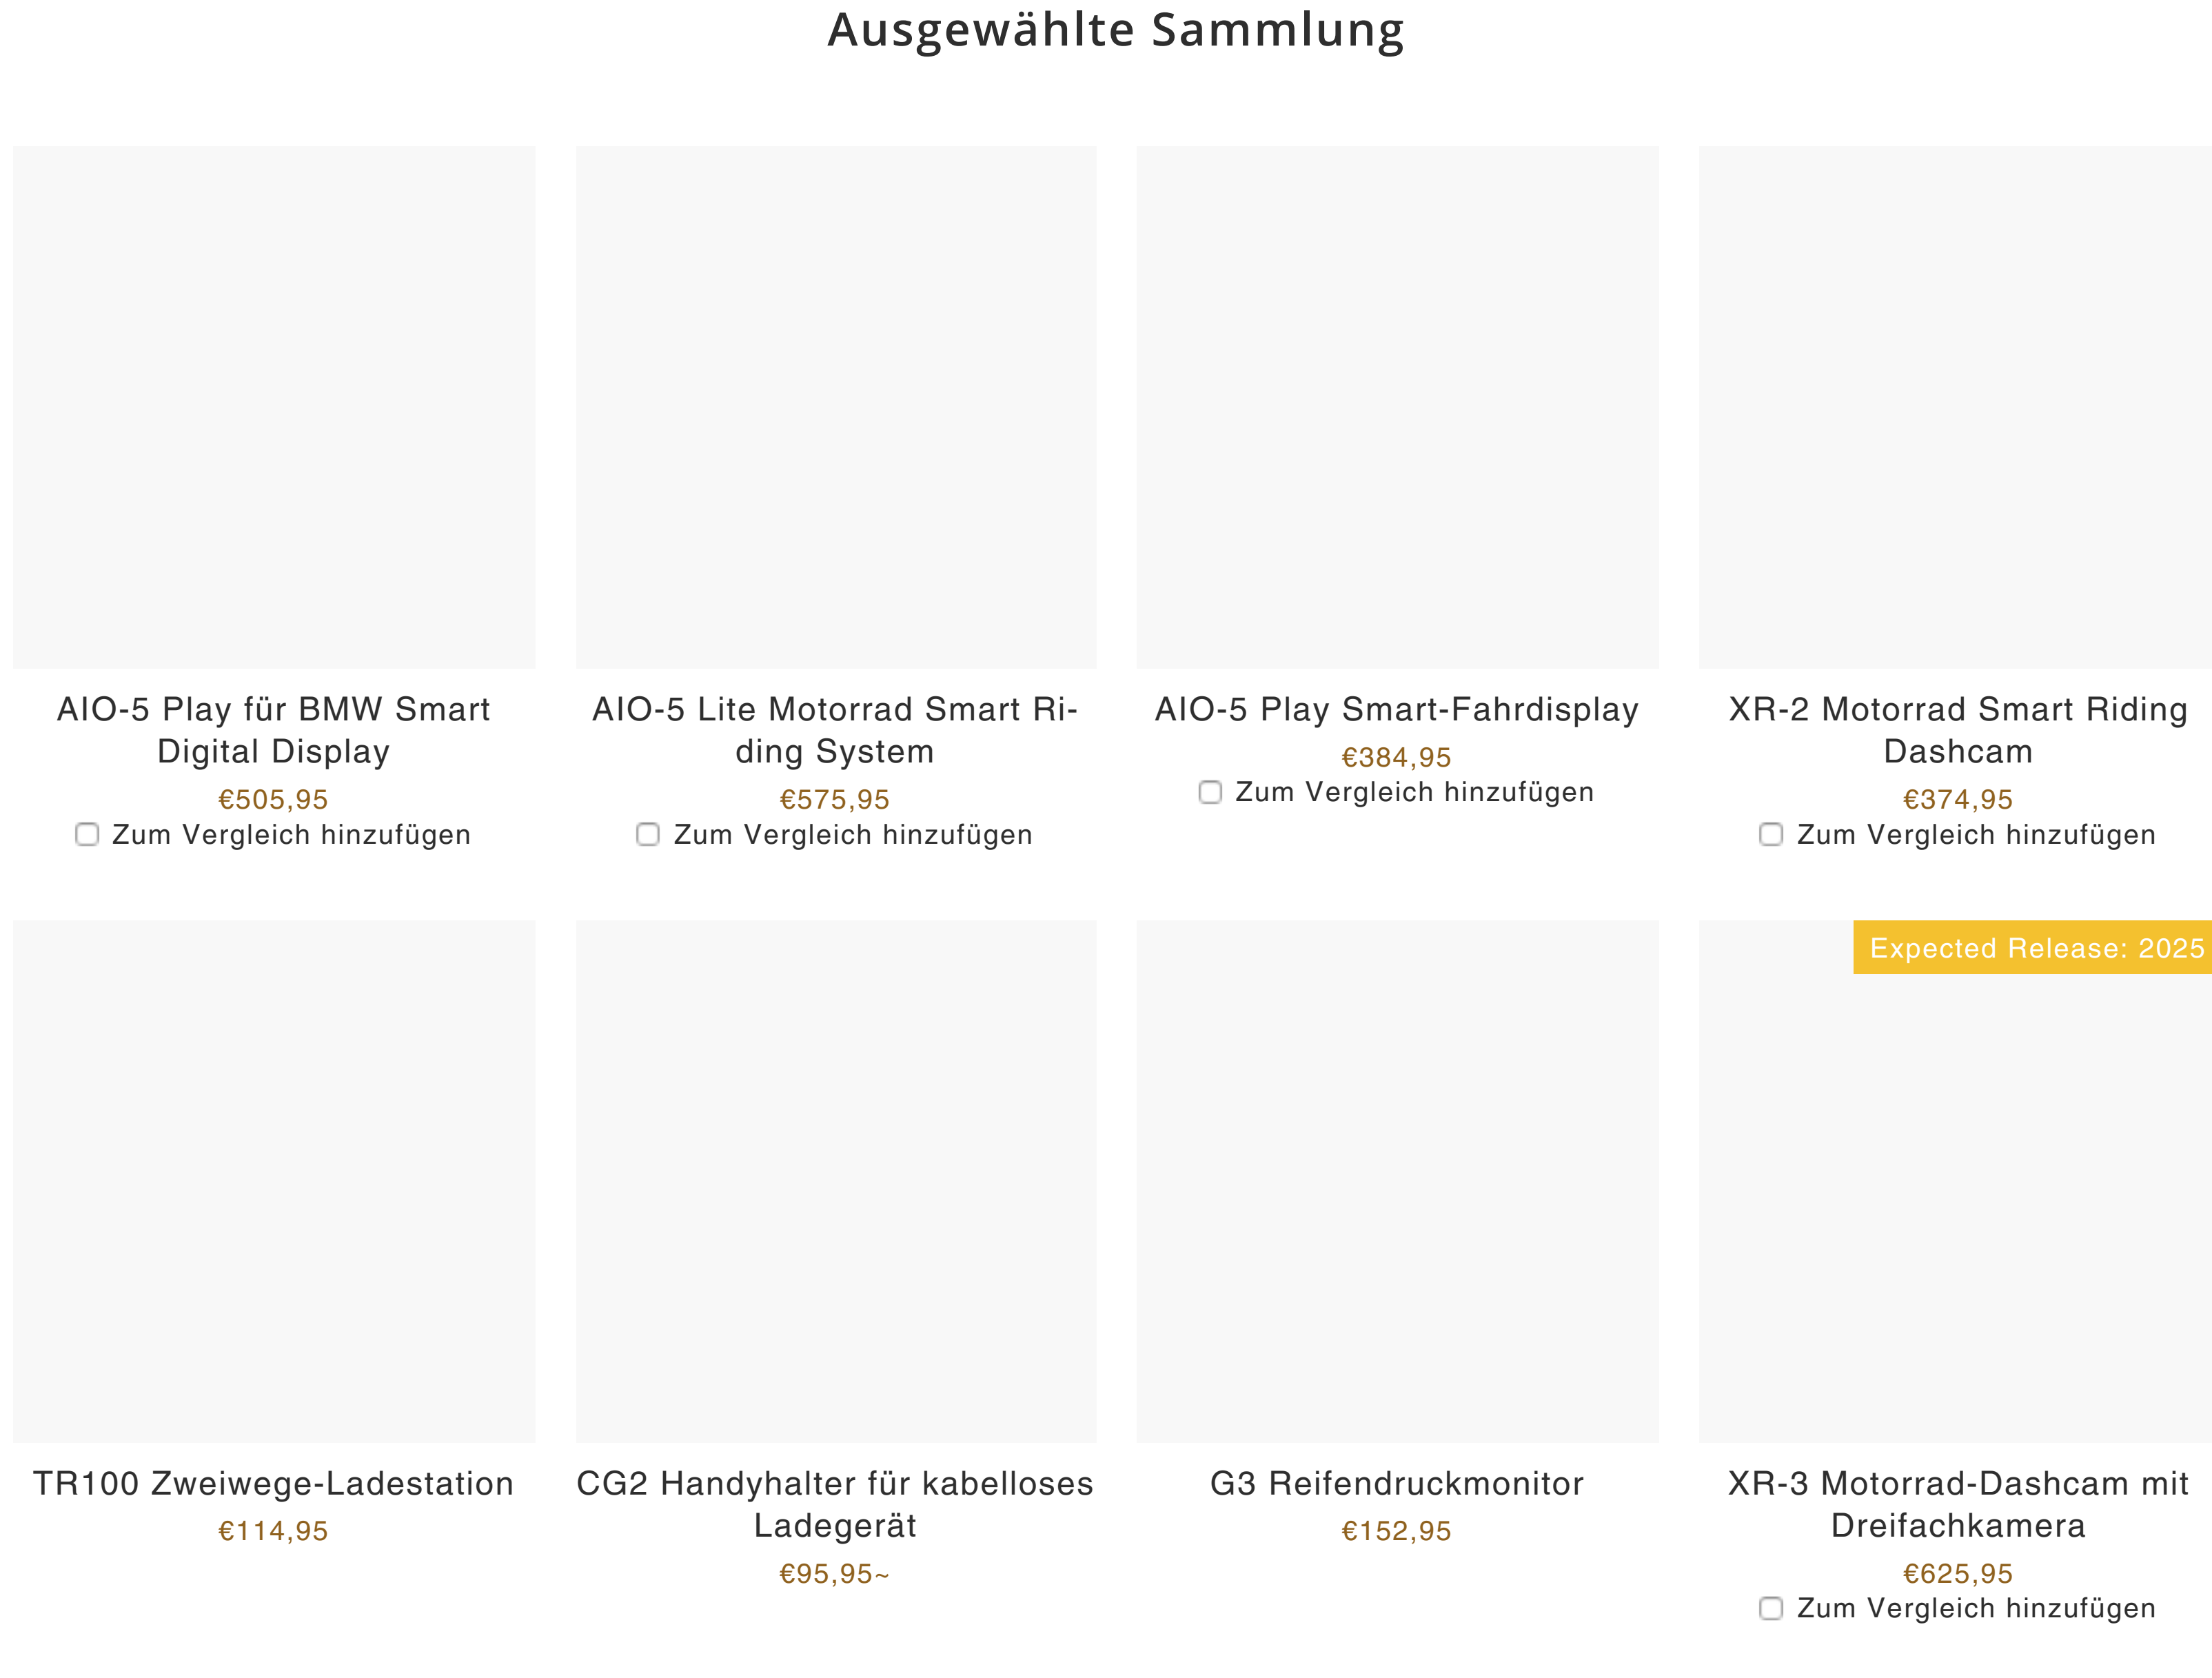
Ausgewählte Sammlung

AIO-5 Play für BMW Smart Digital Display
€505,95
Zum Vergleich hinzufügen

AIO-5 Lite Motorrad Smart Riding System
€575,95
Zum Vergleich hinzufügen

AIO-5 Play Smart-Fahrdisplay
€384,95
Zum Vergleich hinzufügen

XR-2 Motorrad Smart Riding Dashcam
€374,95
Zum Vergleich hinzufügen

TR100 Zweiwege-Ladestation
€114,95

CG2 Handyhalter für kabelloses Ladegerät
€95,95~

G3 Reifendruckmonitor
€152,95

Expected Release: 2025
XR-3 Motorrad-Dashcam mit Dreifachkamera
€625,95
Zum Vergleich hinzufügen